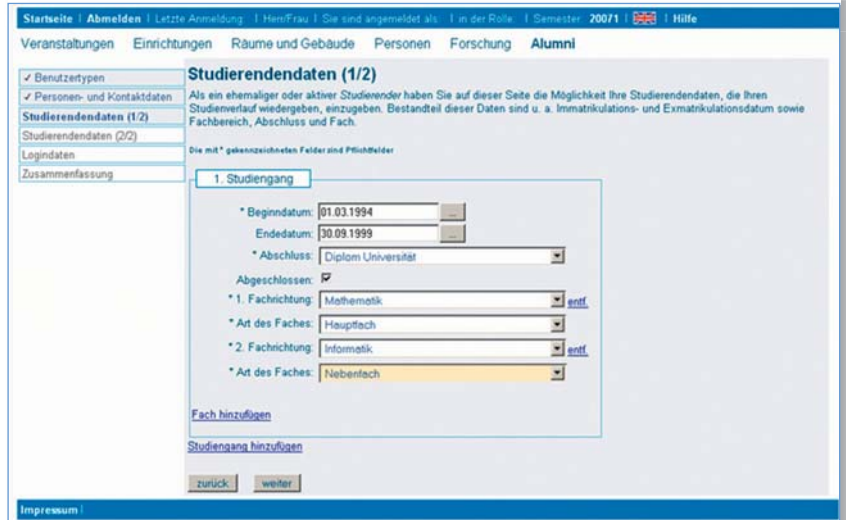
Startseite | Abmelden | Letzte Anmeldung: | Herr/Frau | Sie sind angemeldet als: | in der Rolle: | Semester: 20071 | | Hilfe

Veranstaltungen Einrichtungen Räume und Gebäude Personen Forschung Alumni

✓ Benutzertypen
✓ Personen- und Kontaktdaten
Studierendendaten (1/2)
Studierendendaten (2/2)
Logindaten
Zusammenfassung

Studierendendaten (1/2)

Als ein ehemaliger oder aktiver *Studierender* haben Sie auf dieser Seite die Möglichkeit Ihre Studierendendaten, die Ihren Studienverlauf wiedergeben, einzugeben. Bestandteil dieser Daten sind u. a. Immatrikulations- und Exmatrikulationsdatum sowie Fachbereich, Abschluss und Fach.

Die mit * gekennzeichneten Felder sind Pflichtfelder

1. Studiengang

* Beginndatum: 01.03.1994 ...
Endedatum: 30.09.1999 ...
* Abschluss: Diplom Universität
Abgeschlossen: ☑
* 1. Fachrichtung: Mathematik entf.
* Art des Faches: Hauptfach
* 2. Fachrichtung: Informatik entf.
* Art des Faches: Nebenfach

Fach hinzufügen

Studiengang hinzufügen

zurück weiter

Impressum |